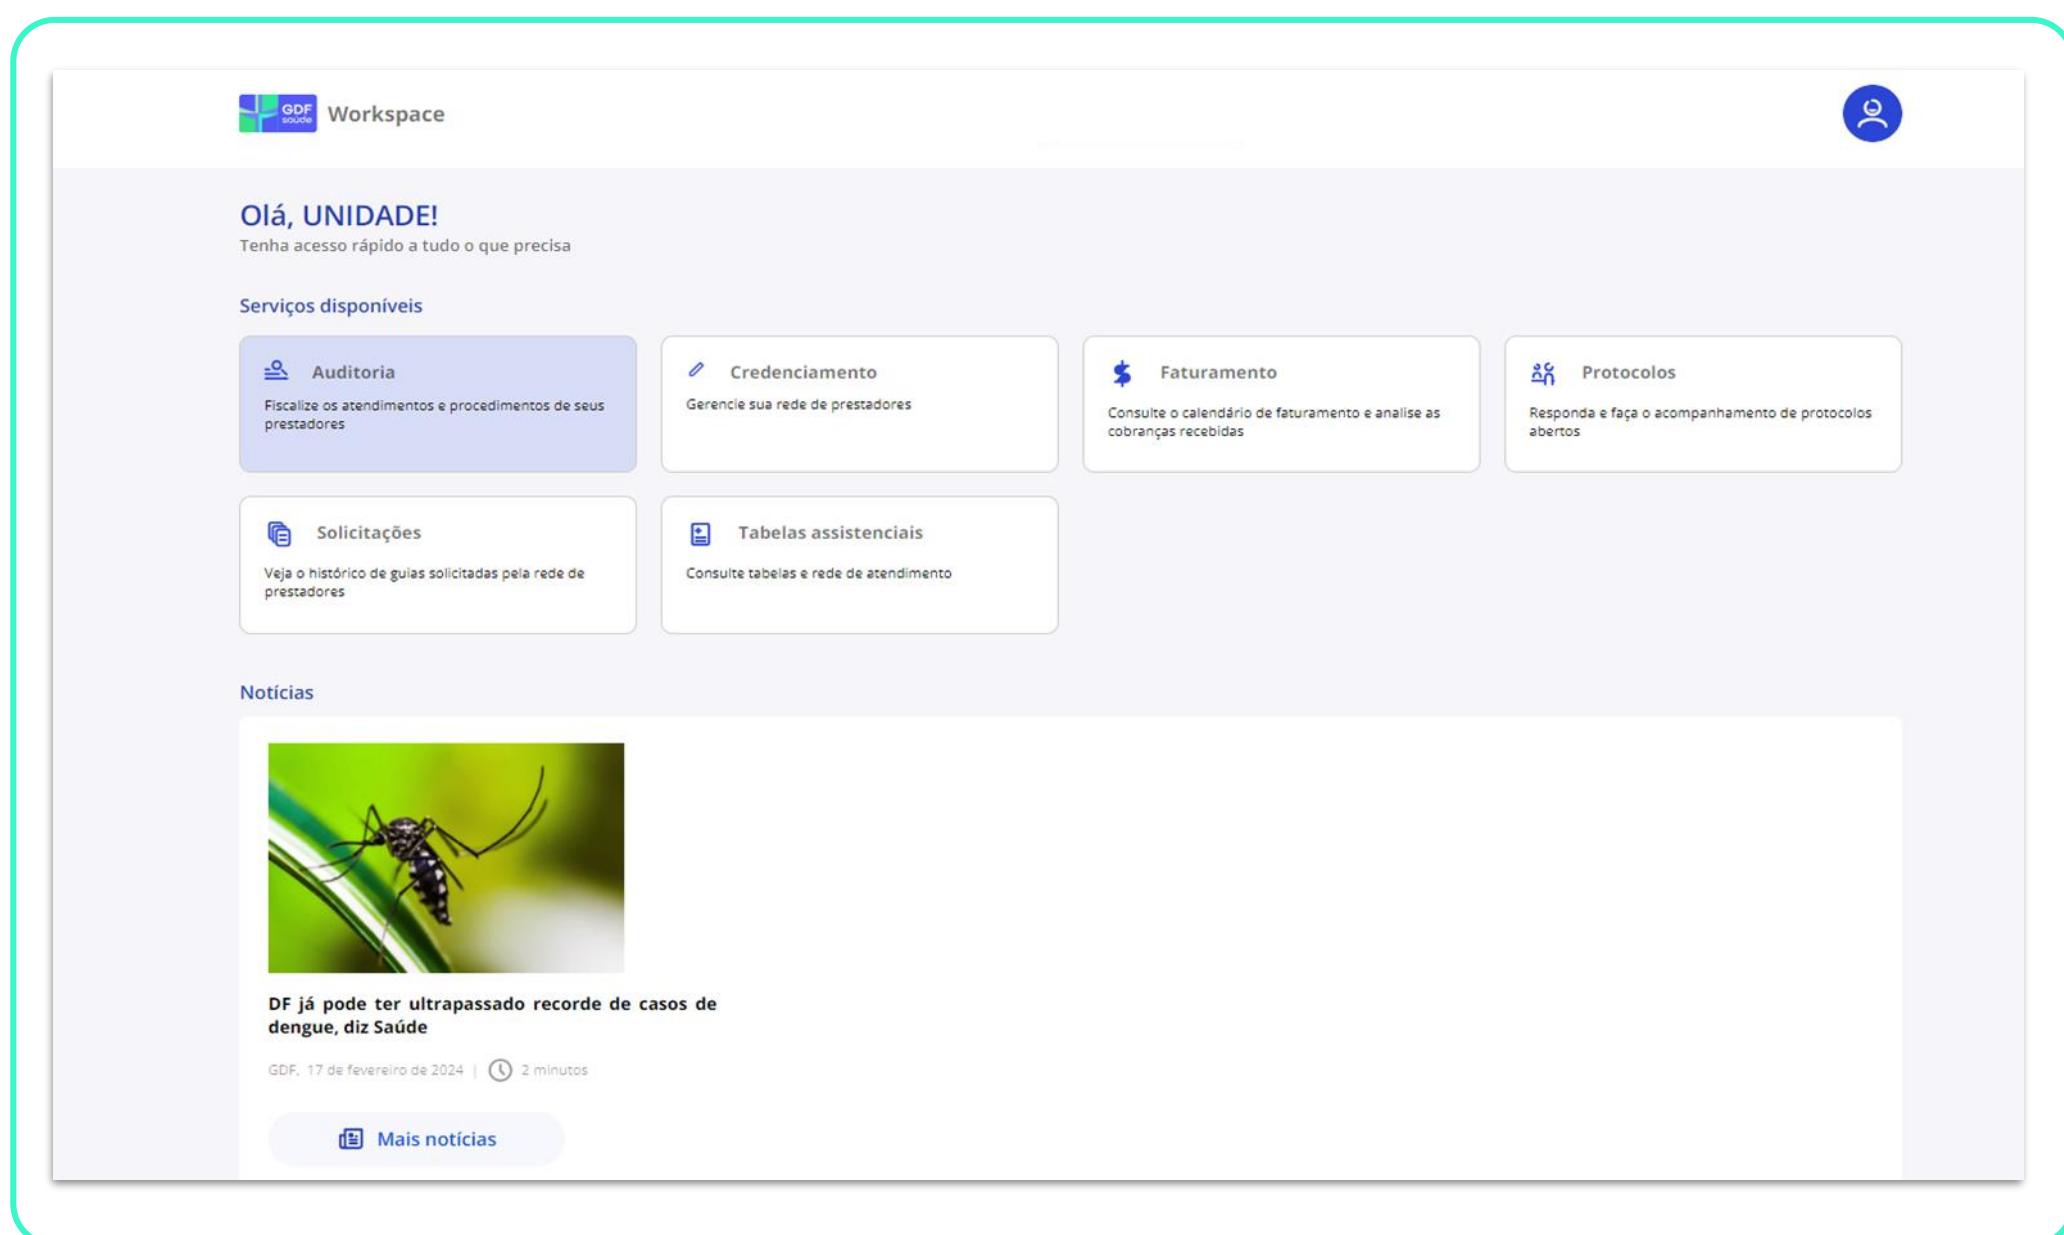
GDF saúde Workspace

Olá, UNIDADE!
Tenha acesso rápido a tudo o que precisa

Serviços disponíveis

Auditoria
Fiscalize os atendimentos e procedimentos de seus prestadores

Credenciamento
Gerencie sua rede de prestadores

Faturamento
Consulte o calendário de faturamento e analise as cobranças recebidas

Protocolos
Responda e faça o acompanhamento de protocolos abertos

Solicitações
Veja o histórico de guias solicitadas pela rede de prestadores

Tabelas assistenciais
Consulte tabelas e rede de atendimento

Notícias

DF já pode ter ultrapassado recorde de casos de dengue, diz Saúde

GDF, 17 de fevereiro de 2024 | 2 minutos

Mais notícias